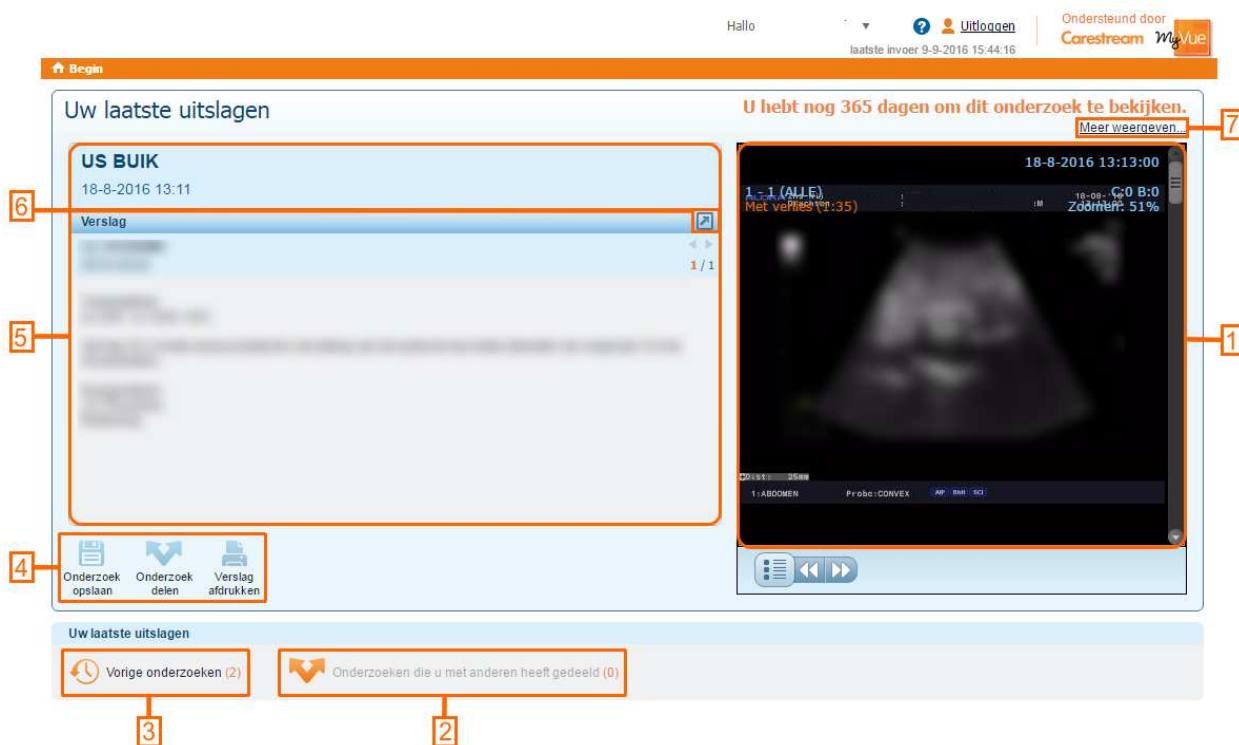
Hallo ▼ ? Uitloggen
laatste invoer 9-9-2016 15:44:16

Ondersteund door
Carestream MyVue

Begin

Uw laatste uitslagen

U hebt nog 365 dagen om dit onderzoek te bekijken.

Meer weergeven...

7

US BUIK

18-8-2016 13:11

6

Verslag

1 / 1

5

18-8-2016 13:13:00

1 - 1 (ALLE)
Met verlies (1:35)

C:0 B:0
Zoomen: 51%

Dist: 25mm

1:ABDOMEN Probe:CONVEX

1

4

Onderzoek opslaan

Onderzoek delen

Verslag afdrukken

Uw laatste uitslagen

Vorige onderzoeken (2)

Onderzoeken die u met anderen heeft gedeeld (0)

3

2